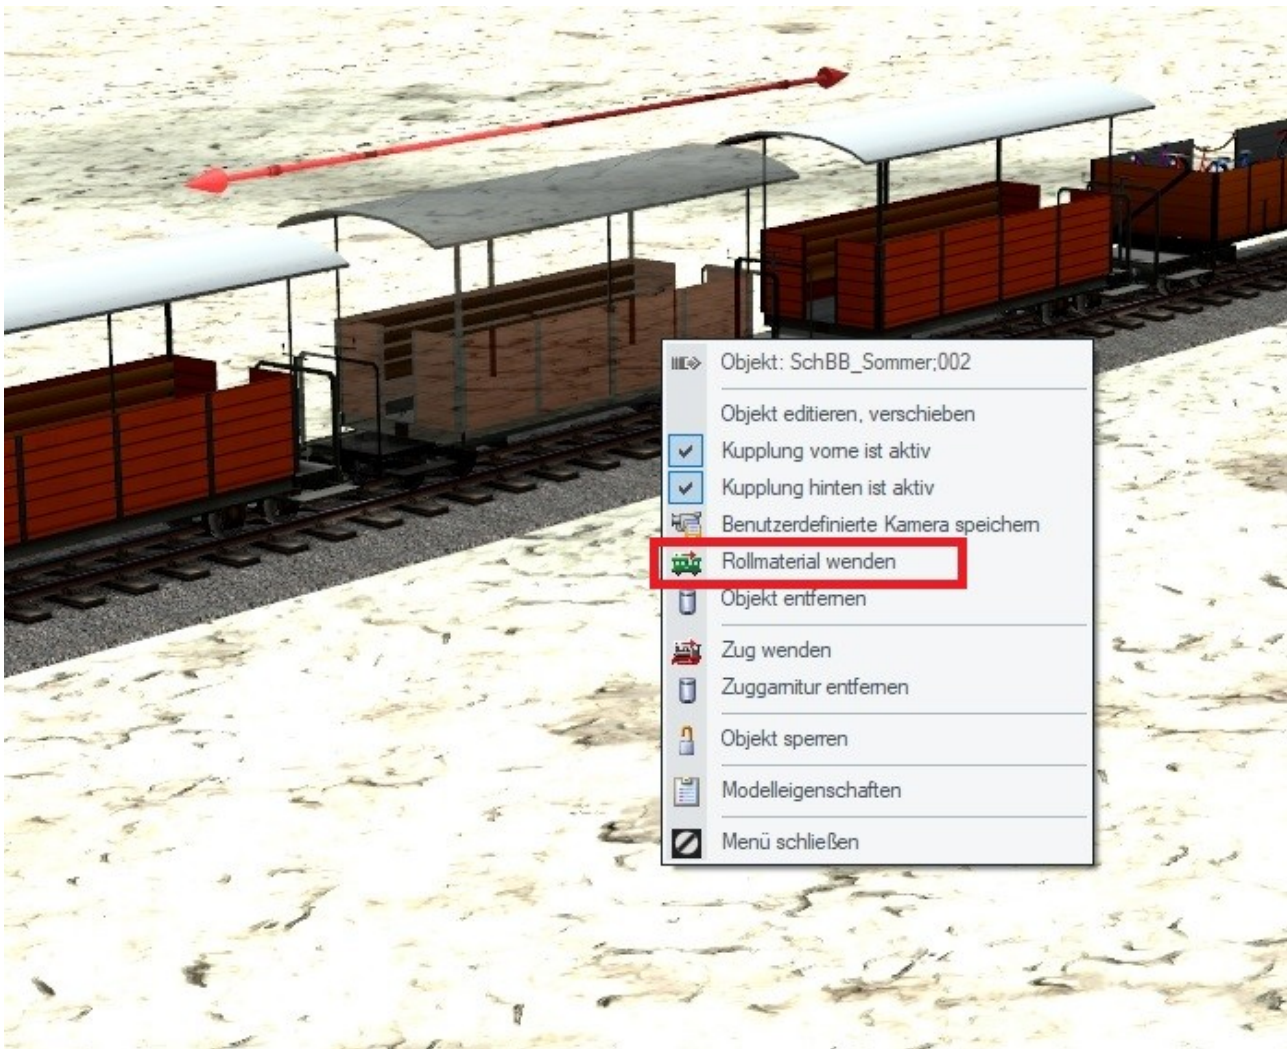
Objekt: SchBB_Sommer;002

Objekt editieren, verschieben

Kupplung vorne ist aktiv

Kupplung hinten ist aktiv

Benutzerdefinierte Kamera speichern

Rollmaterial wenden

Objekt entfernen

Zug wenden

Zuggarnitur entfernen

Objekt sperren

Modelleigenschaften

Menü schließen